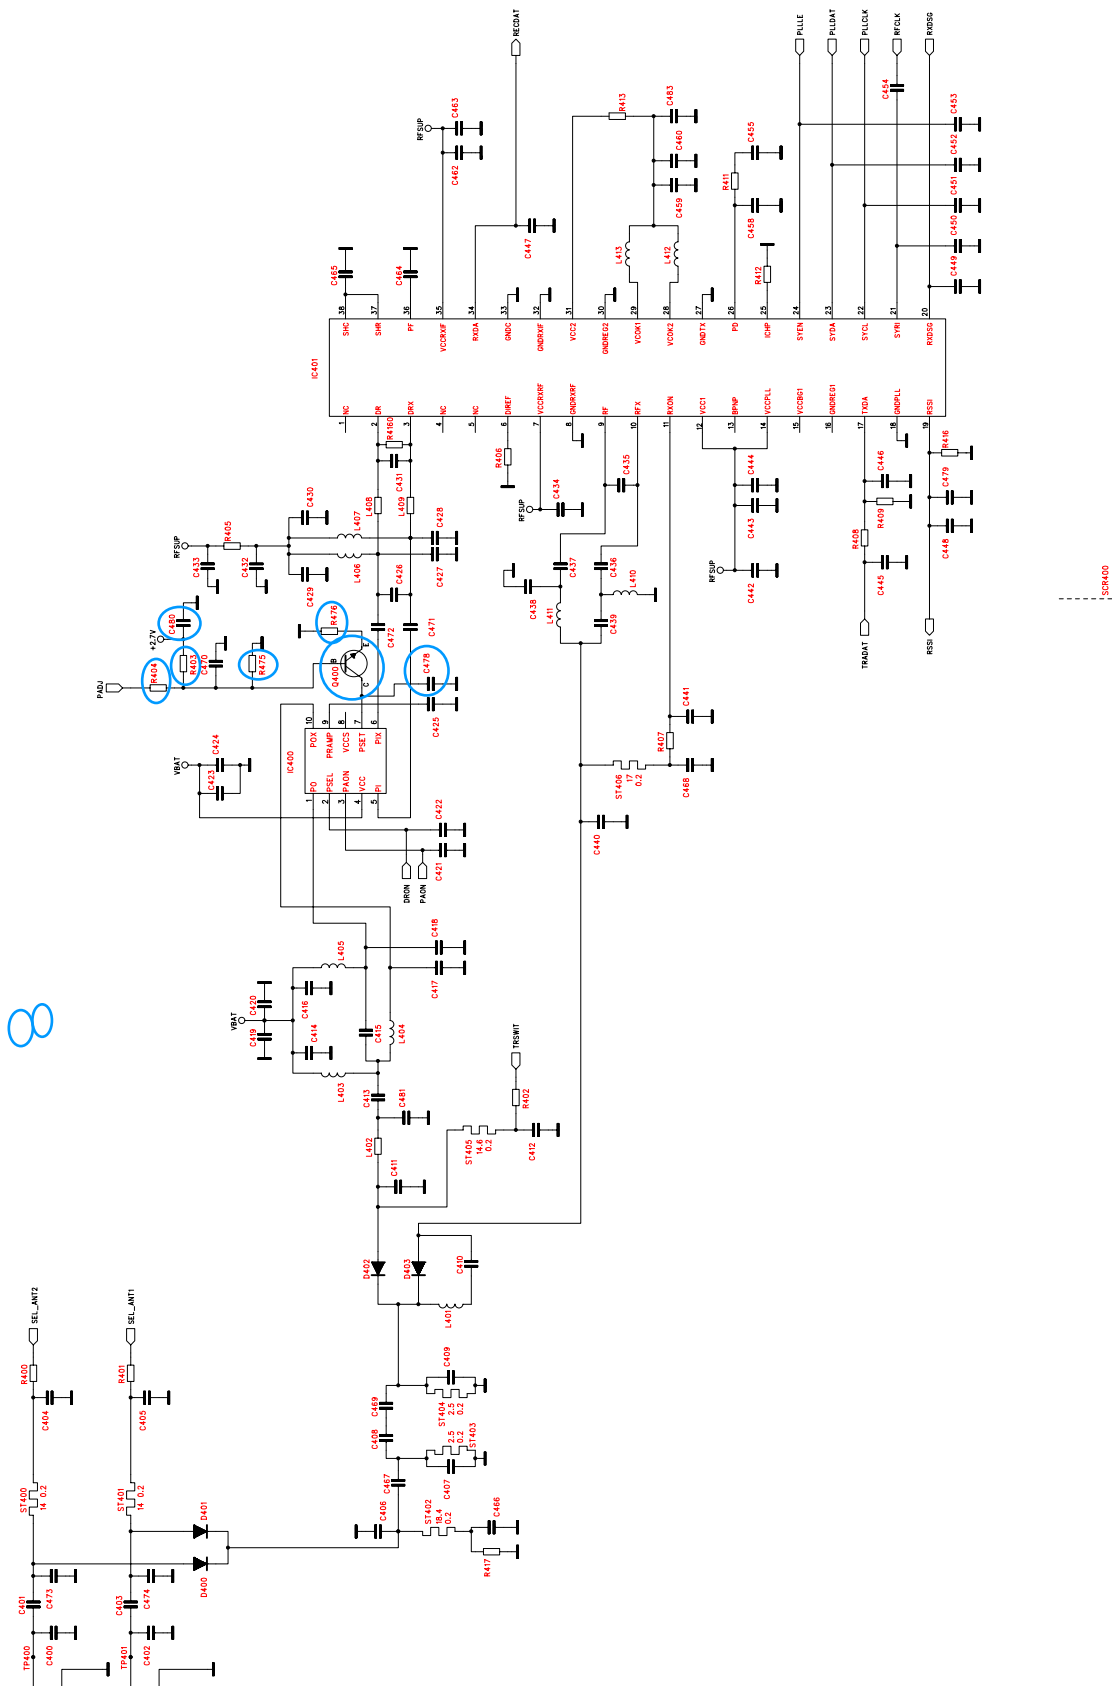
RECDAT
PLLLE PLLDAT PLLCLK RFCLK RXDSG
RFSUP C463 C462
R413 C483 C460 C459
C455 R411 C458
C454 C453 C452 C451 C450 C449
C447 L413 L412 R412
C465 C464
38 37 36 35 34 33 32 31 30 29 28 27 26 25 24 23 22 21 20
SHC SHR PF VCCRXIF RXDA GNDC GNDRXIF VCC2 GNDREG2 VCOK1 VCOK2 GNDTX PD ICHP SYEN SYDA SYCL SYRI RXDSG
IC401
NC DR DRX NC NC DIREF VCCRXRF GNDRXRF RF RFX RXON VCC1 BPNP VCCPLL VCCREG1 GNDREG1 TXDA GNDPLL RSSI
1 2 3 4 5 6 7 8 9 10 11 12 13 14 15 16 17 18 19
R416C R406 RFSUP C434 C435 C444 C443 RFSUP C442 C446 R409 R408 C445 R416 C479 C448
C430 L407 L408 L409 C431 C428 RFSUP R405 C433 C432 L406 C426 C427
C429 R476 C472 C471 C437 C436 L410 C438 L411 C439
C480 +2.7V R403 C470 R475 Q400 B E C C478 C425
PADJ R404
TRADAT RSSI
SCR400
IC400 10 9 8 7 6 POX PRAMP VCCS PSET PIX PO PSEL PADN VCC PI 1 2 3 4 5
VBAT C424 C423
C441 R407 ST406 17 0.2 C468 C440
C422 C421 DRON PADN
C418 L405 C417
VBAT C420 C419 C416 C414 C415 L404 L403
C413 C481 L402 C411 TRSWIT R402 ST405 14.6 0.2 C412
D402 D403 C410 L401
C409 C469 ST404 2.5 0.2 C408 2.5 0.2 ST403 C467 C407 C406 ST402 18.4 0.2 C466 R417
SEL_ANT2 SEL_ANT1 R400 C404 R401 C405 ST400 14 0.2 ST401 14 0.2 D401 D400
C401 C473 C403 C474 TP400 C400 TP401 C402